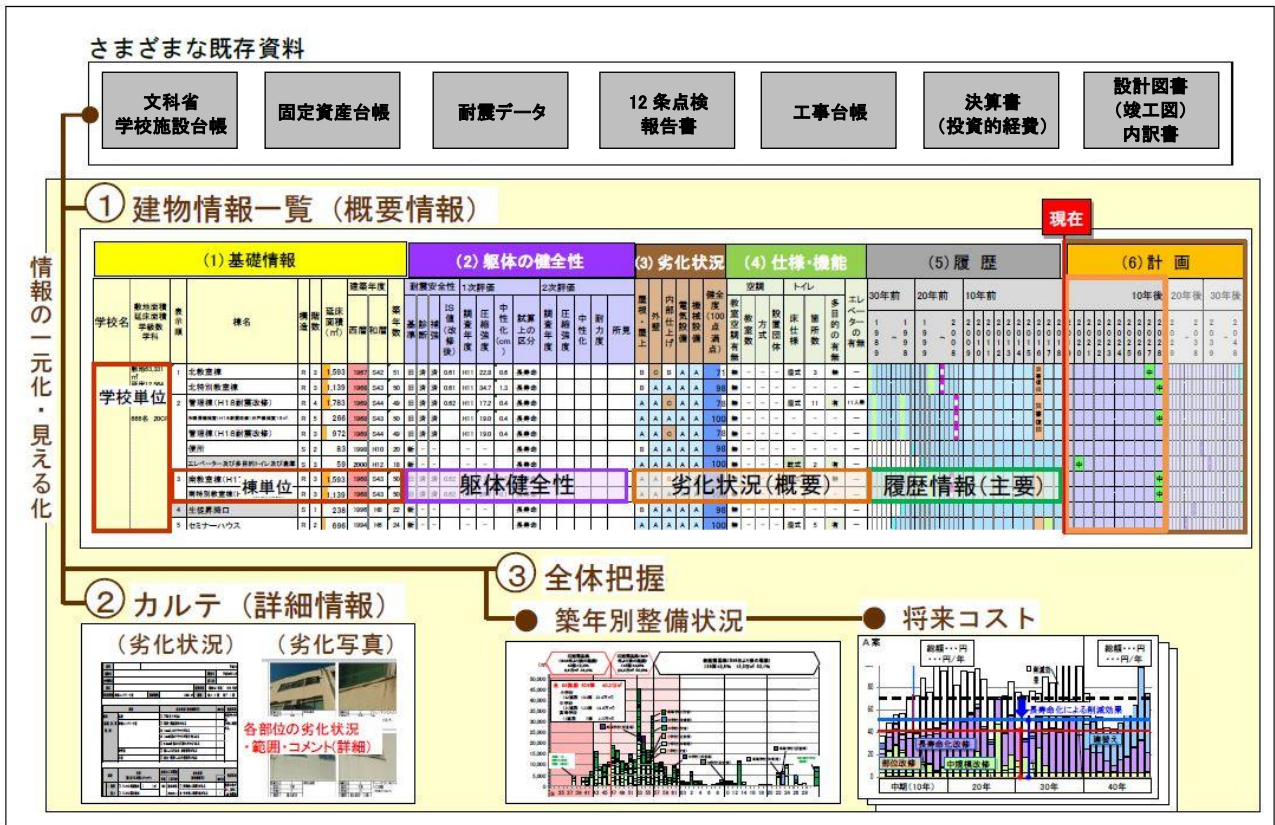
さまざまな既存資料

文科省
学校施設台帳

固定資産台帳

耐震データ

12 条点検
報告書

工事台帳

決算書
（投資的経費）

設計図書
（竣工図）
内訳書

情報の一元化・見える化

① 建物情報一覧（概要情報）

現在

| (1) 基礎情報 | (2) 躯体の健全性 | (3) 劣化状況 | (4) 仕様・機能 | (5) 履 歴 | (6) 計 画 |
|---|---|---|---|---|---|

学校名　棟名　構造　階数　延床面積（㎡）　建築年度　西暦　和暦　築年数
耐震安全性　1次評価　2次評価　基準　診断　補強　IS値　調査年度　圧縮強度　中性化　試算上の区分　所見
屋根・屋上　外壁　内部仕上げ　電気設備　機械設備　健全度（100点満点）
教室空調有無　教室数　方式　設置団体　床仕様　箇所数　多目的の有無　エレベーターの有無
30年前　20年前　10年前　10年後　20年後　30年後

北教室棟
北特別教室棟
管理棟（H18耐震改修）
管理棟（H18耐震改修）
便所
エレベーター及び多目的トイレ設置棟
南教室棟（H1…
南特別教室棟
生徒昇降口
セミナーハウス

学校単位

棟単位

躯体健全性

劣化状況（概要）

履歴情報（主要）

② カルテ（詳細情報）

（劣化状況）　（劣化写真）

各部位の劣化状況
・範囲・コメント（詳細）

③ 全体把握

● 築年別整備状況

● 将来コスト

A案

総額・・・円
・・・円/年

長寿命化による削減効果

部位改修

長寿命化改修

中規模改修

建替え

中期（10年）　20年　30年　40年